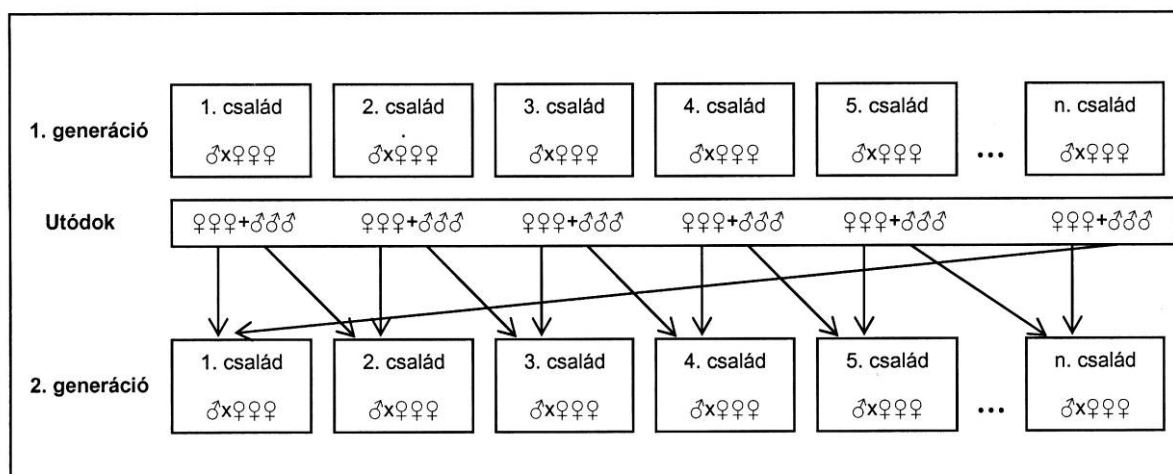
1. generáció

1. család
♂x♀♀♀

2. család
♂x♀♀♀

3. család
♂x♀♀♀

4. család
♂x♀♀♀

5. család
♂x♀♀♀

...

n. család
♂x♀♀♀

Utódok

♀♀♀+♂♂♂ ♀♀♀+♂♂♂ ♀♀♀+♂♂♂ ♀♀♀+♂♂♂ ♀♀♀+♂♂♂ ♀♀♀+♂♂♂

2. generáció

1. család
♂x♀♀♀

2. család
♂x♀♀♀

3. család
♂x♀♀♀

4. család
♂x♀♀♀

5. család
♂x♀♀♀

...

n. család
♂x♀♀♀